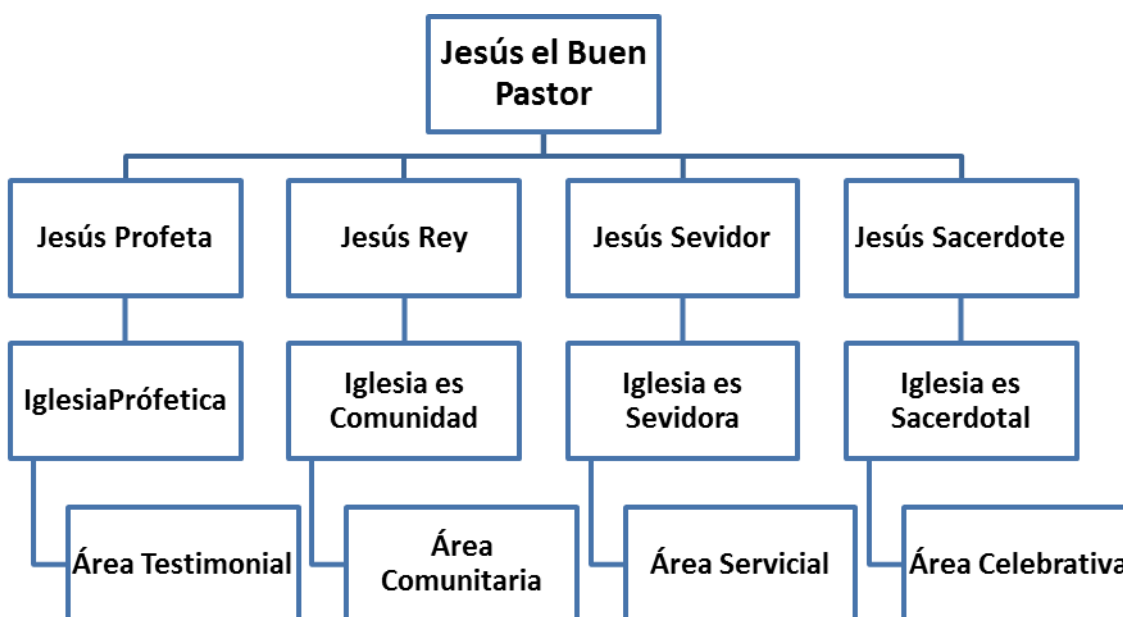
Jesús el Buen Pastor

Jesús Profeta

IglesiaPrófetica

Área Testimonial

Jesús Rey

Iglesia es Comunidad

Área Comunitaria

Jesús Sevidor

Iglesia es Sevidora

Área Servicial

Jesús Sacerdote

Iglesia es Sacerdotal

Área Celebrativa